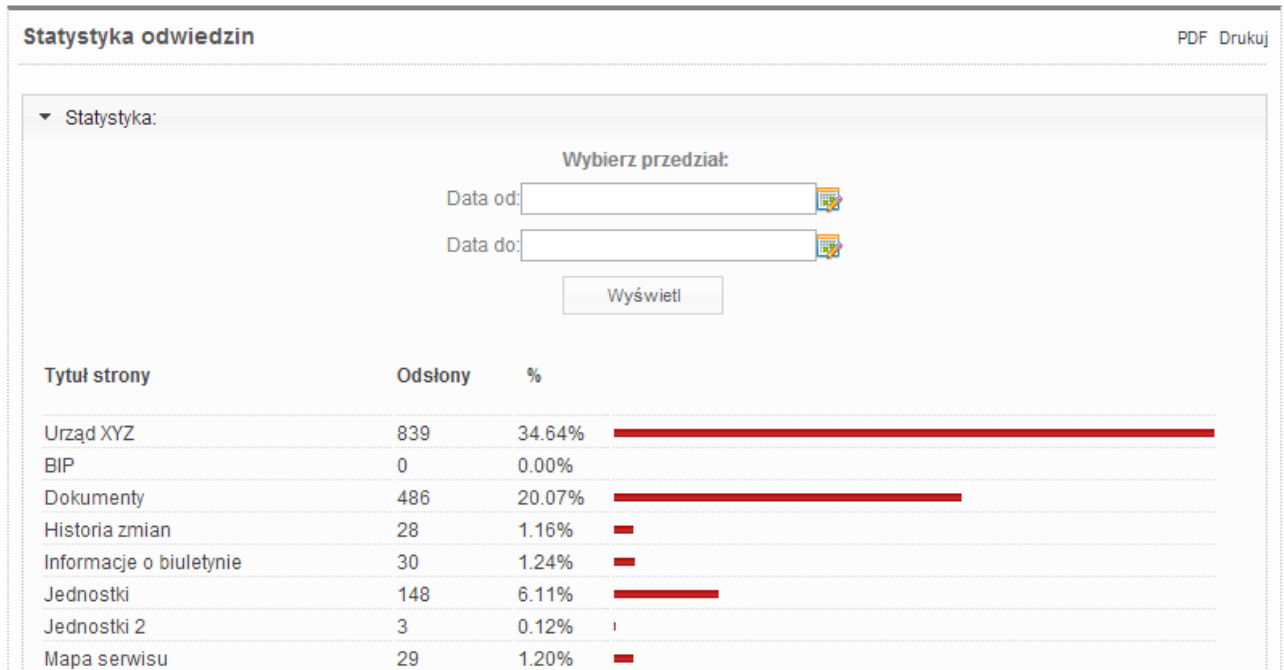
Statystyka odwiedzin

PDF Drukuj

Statystyka:

Wybierz przedział:

Data od:

Data do:

Wyświetl

| Tytuł strony | Odsłony | % |
|---|---|---|
| Urząd XYZ | 839 | 34.64% |
| BIP | 0 | 0.00% |
| Dokumenty | 486 | 20.07% |
| Historia zmian | 28 | 1.16% |
| Informacje o biuletynie | 30 | 1.24% |
| Jednostki | 148 | 6.11% |
| Jednostki 2 | 3 | 0.12% |
| Mapa serwisu | 29 | 1.20% |